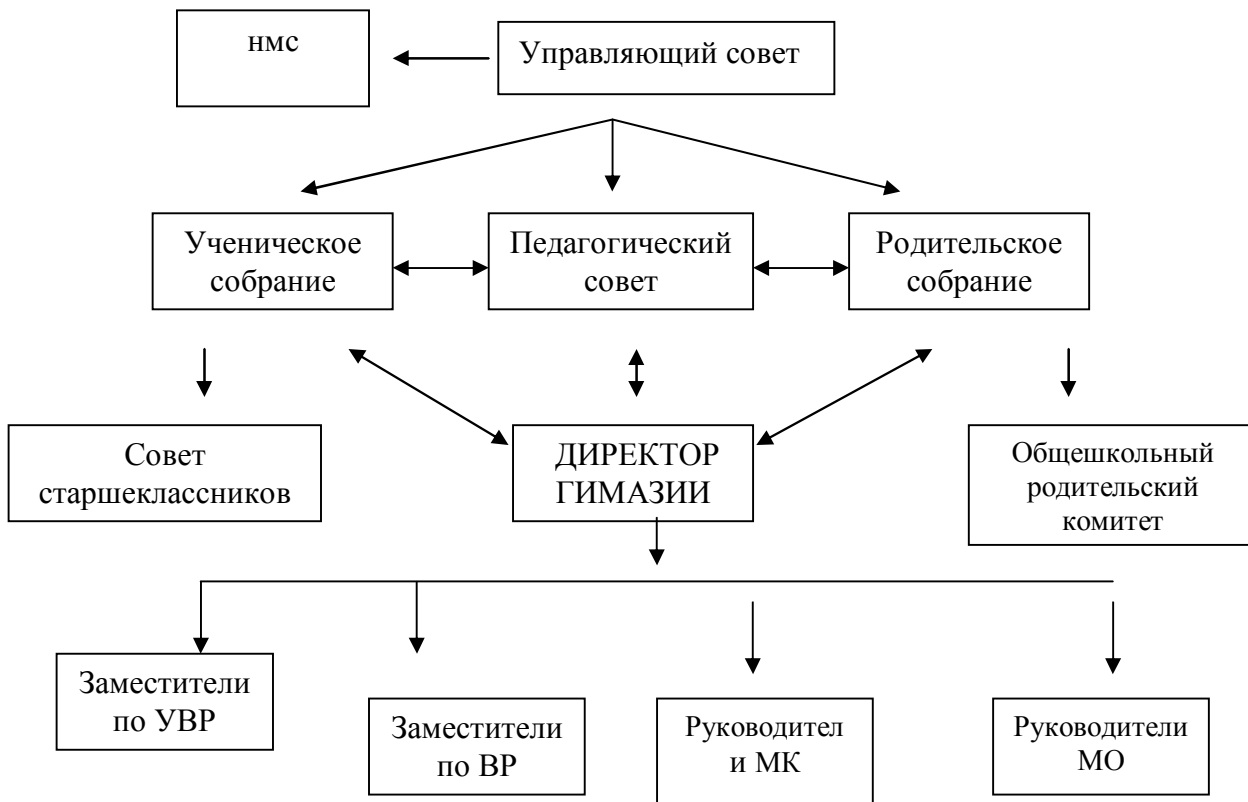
нмс

Управляющий совет

Ученическое собрание

Педагогический совет

Родительское собрание

Совет старшеклассников

ДИРЕКТОР ГИМАЗИИ

Общешкольный родительский комитет

Заместители по УВР

Заместители по ВР

Руководител и МК

Руководители МО